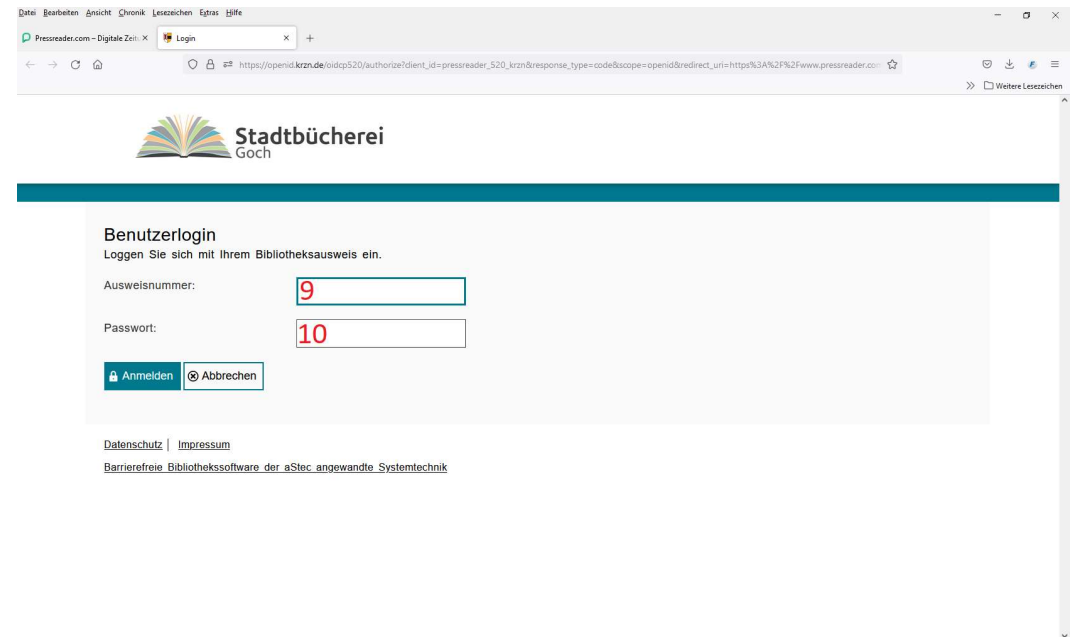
Datei Bearbeiten Ansicht Chronik Lesezeichen Extras Hilfe

Pressreader.com – Digitale Zeit × Login × +

https://openid.krzn.de/oidcp520/authorize?client_id=pressreader_520_krzn&response_type=code&scope=openid&redirect_uri=https%3A%2F%2Fwww.pressreader.co

Weitere Lesezeichen

Stadtbücherei
Goch

Benutzerlogin
Loggen Sie sich mit Ihrem Bibliotheksausweis ein.

Ausweisnummer: 9

Passwort: 10

Anmelden Abbrechen

Datenschutz | Impressum

Barrierefreie Bibliothekssoftware der aStec angewandte Systemtechnik